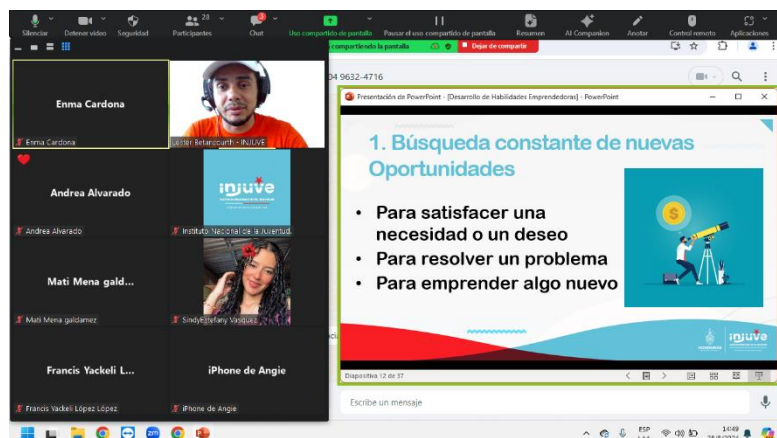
Silenciar Detener video Seguridad Participantes 23 Chat 2 Uso compartido de pantalla Pausar el uso compartido de pantalla Resumen AI Companion Anotar Control remoto Aplicaciones

compartiendo la pantalla Dejar de compartir

Enma Cardona
Enma Cardona

Lester Betancourth - INJUVE

Andrea Alvarado
Andrea Alvarado

injuve
Instituto Nacional de la Juventud

Mati Mena gald...
Mati Mena galdamez

SindyEstefany Vasquez

Francis Yackeli L...
Francis Yackeli López López

iPhone de Angie
iPhone de Angie

04 9632-4716

Presentación de PowerPoint - [Desarrollo de Habilidades Emprendedoras] - PowerPoint

1. Búsqueda constante de nuevas Oportunidades

• Para satisfacer una necesidad o un deseo
• Para resolver un problema
• Para emprender algo nuevo

injuve

Diapositiva 12 de 37

Escribe un mensaje

ESP 14:49